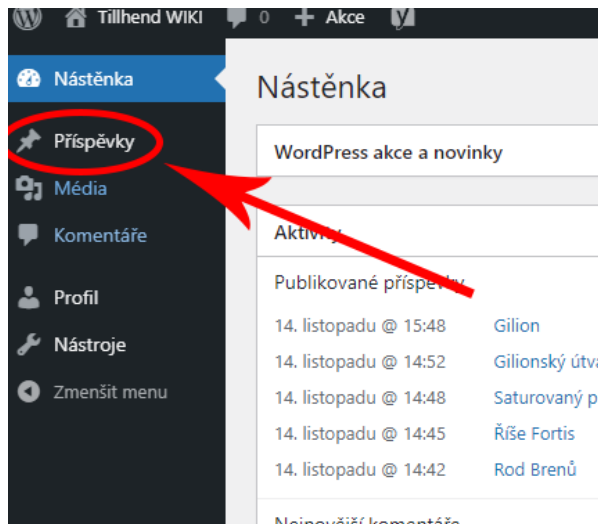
Tillhend WIKI 0 + Akce

Nástěnka
Příspěvky
Média
Komentáře
Profil
Nástroje
Zmenšit menu

Nástěnka

WordPress akce a novinky

Aktivity

Publikované příspěvky

| | |
|---|---|
| 14. listopadu @ 15:48 | Gilion |
| 14. listopadu @ 14:52 | Gilionský útva |
| 14. listopadu @ 14:48 | Saturovaný p |
| 14. listopadu @ 14:45 | Říše Fortis |
| 14. listopadu @ 14:42 | Rod Brenů |

Nejnovější komentáře